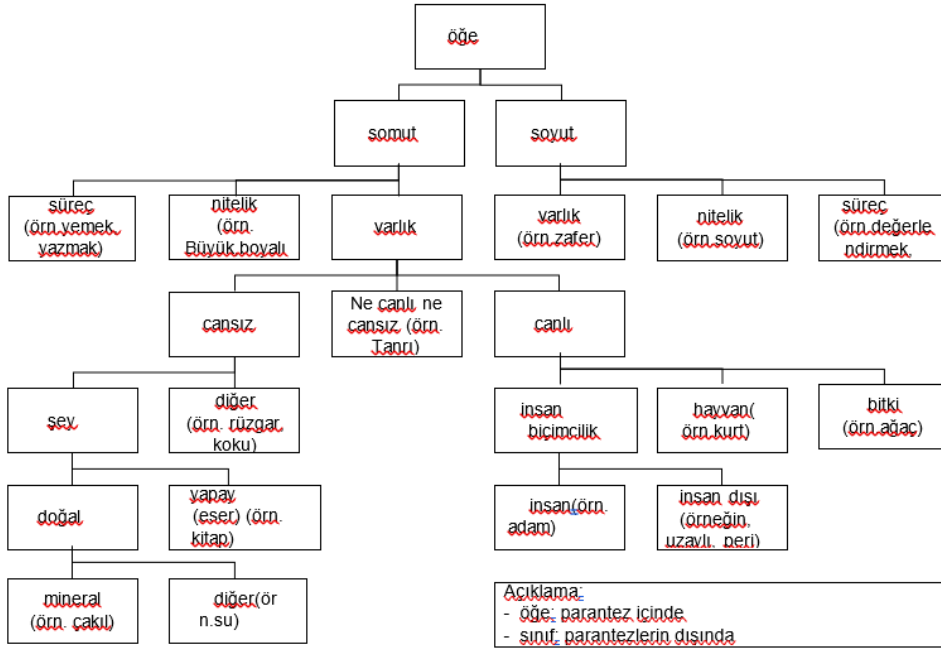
öğe

somut

soyut

süreç (örn.yemek, yazmak)

nitelik (örn. Büyük boyalı

varlık

varlık (örn.zafer)

nitelik (örn.soyut)

süreç (örn.değerlendirmek

cansız

Ne canlı ne cansız (örn. Tanrı)

canlı

şey

diğer (örn. rüzgar, koku)

insan biçimcilik

hayvan( örn.kurt)

bitki (örn.ağaç)

doğal

yapay (eser) (örn. kitap)

insan(örn. adam)

insan dışı (örneğin, uzaylı, peri)

mineral (örn. çakıl)

diğer(örn.su)

Açıklama:
- öğe: parantez içinde
- sınıf: parantezlerin dışında